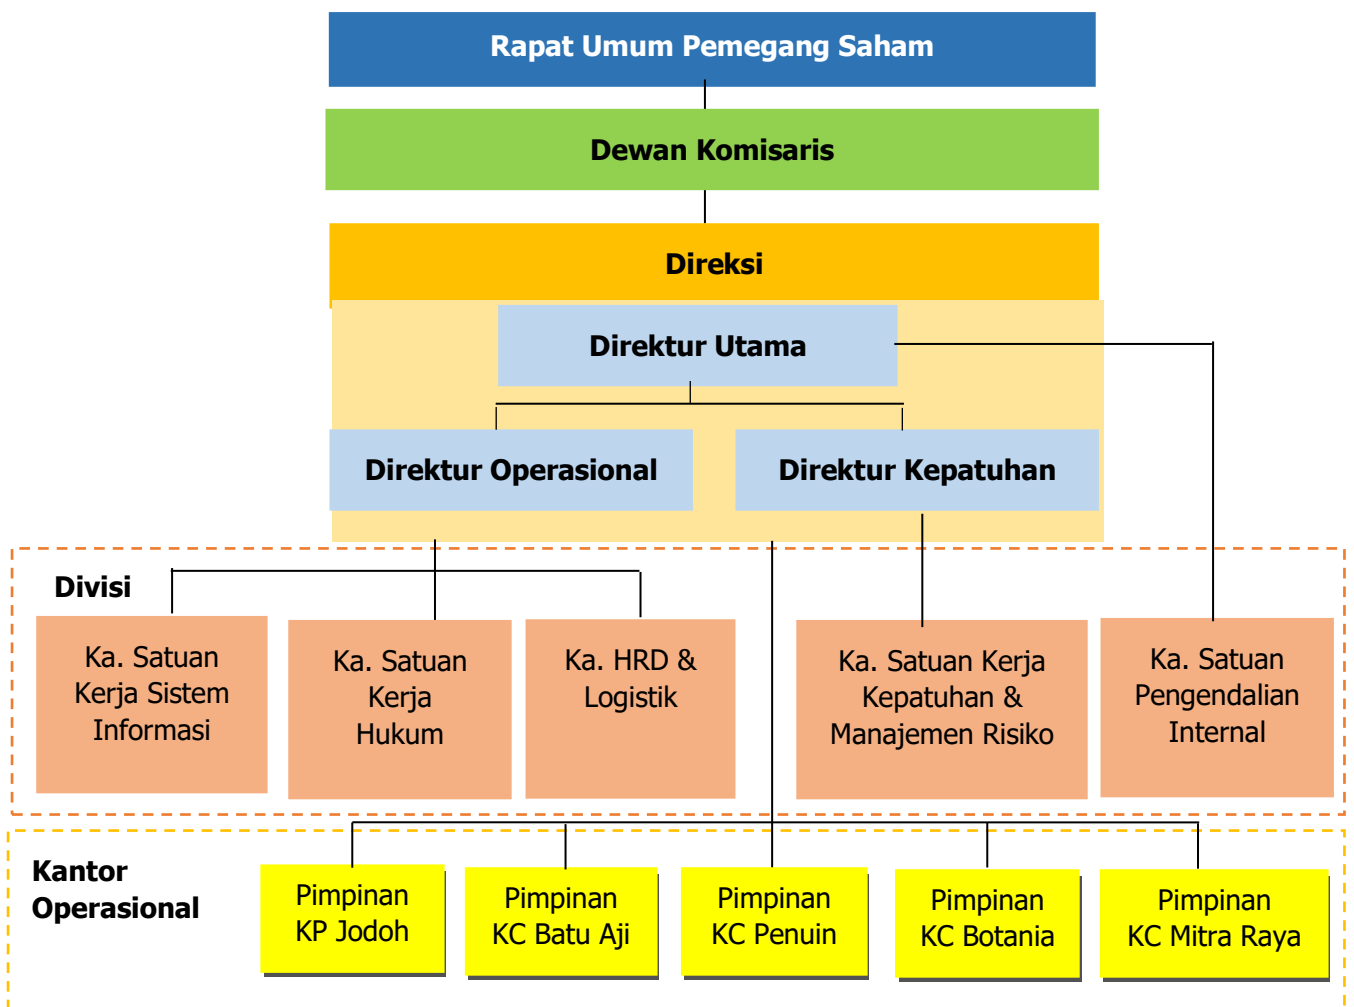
Rapat Umum Pemegang Saham

Dewan Komisaris

Direksi

Direktur Utama

Direktur Operasional

Direktur Kepatuhan

Divisi

Ka. Satuan Kerja Sistem Informasi

Ka. Satuan Kerja Hukum

Ka. HRD & Logistik

Ka. Satuan Kerja Kepatuhan & Manajemen Risiko

Ka. Satuan Pengendalian Internal

Kantor Operasional

Pimpinan KP Jodoh

Pimpinan KC Batu Aji

Pimpinan KC Penuin

Pimpinan KC Botania

Pimpinan KC Mitra Raya